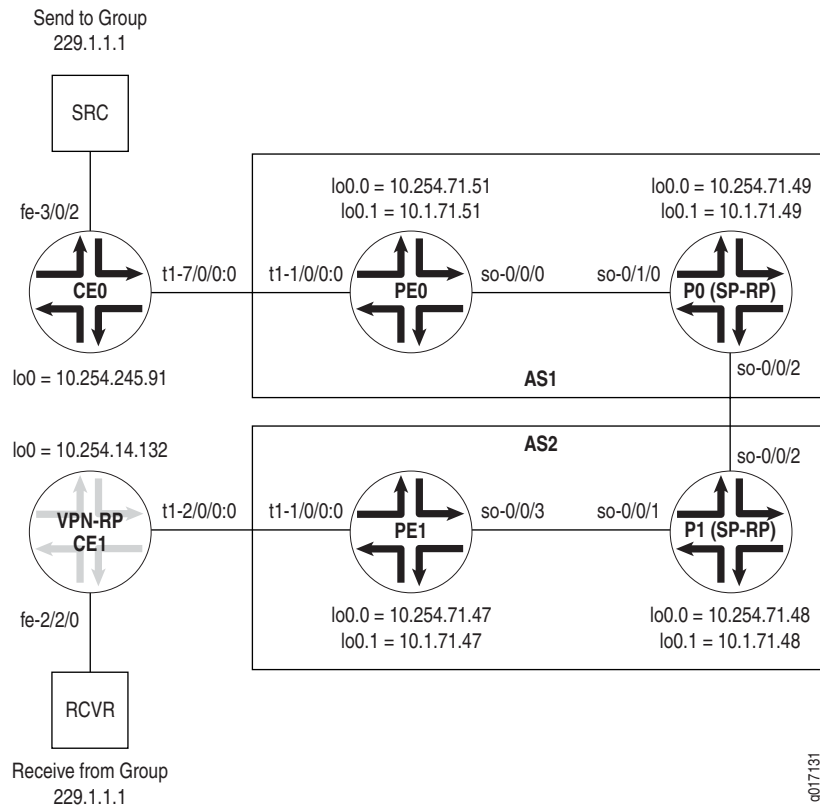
Send to Group
229.1.1.1

SRC

fe-3/0/2

CE0

t1-7/0/0:0

lo0 = 10.254.245.91

lo0.0 = 10.254.71.51
lo0.1 = 10.1.71.51

t1-1/0/0:0

PE0

so-0/0/0

lo0.0 = 10.254.71.49
lo0.1 = 10.1.71.49

so-0/1/0

P0 (SP-RP)

so-0/0/2

AS1

lo0 = 10.254.14.132

AS2

so-0/0/2

VPN-RP
CE1

t1-2/0/0:0

t1-1/0/0:0

PE1

so-0/0/3

so-0/0/1

P1 (SP-RP)

lo0.0 = 10.254.71.47
lo0.1 = 10.1.71.47

lo0.0 = 10.254.71.48
lo0.1 = 10.1.71.48

fe-2/2/0

RCVR

Receive from Group
229.1.1.1

g017131